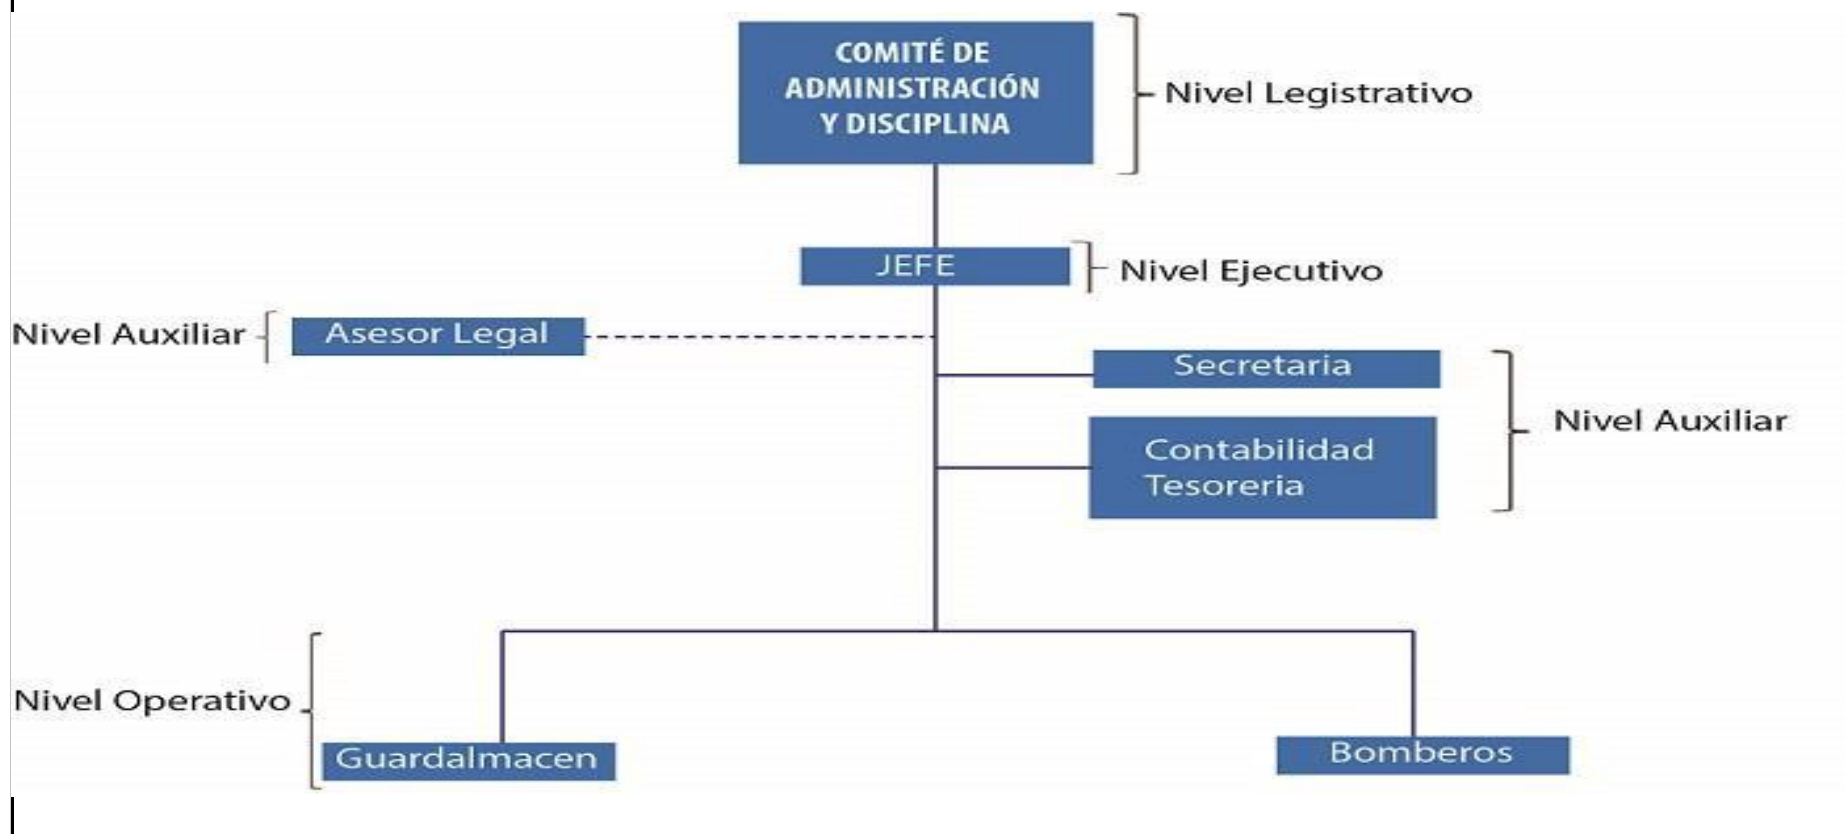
COMITÉ DE ADMINISTRACIÓN Y DISCIPLINA

Nivel Legistrativo

JEFE

Nivel Ejecutivo

Nivel Auxiliar

Asesor Legal

Secretaria

Contabilidad Tesoreria

Nivel Auxiliar

Nivel Operativo

Guardalmacen

Bomberos